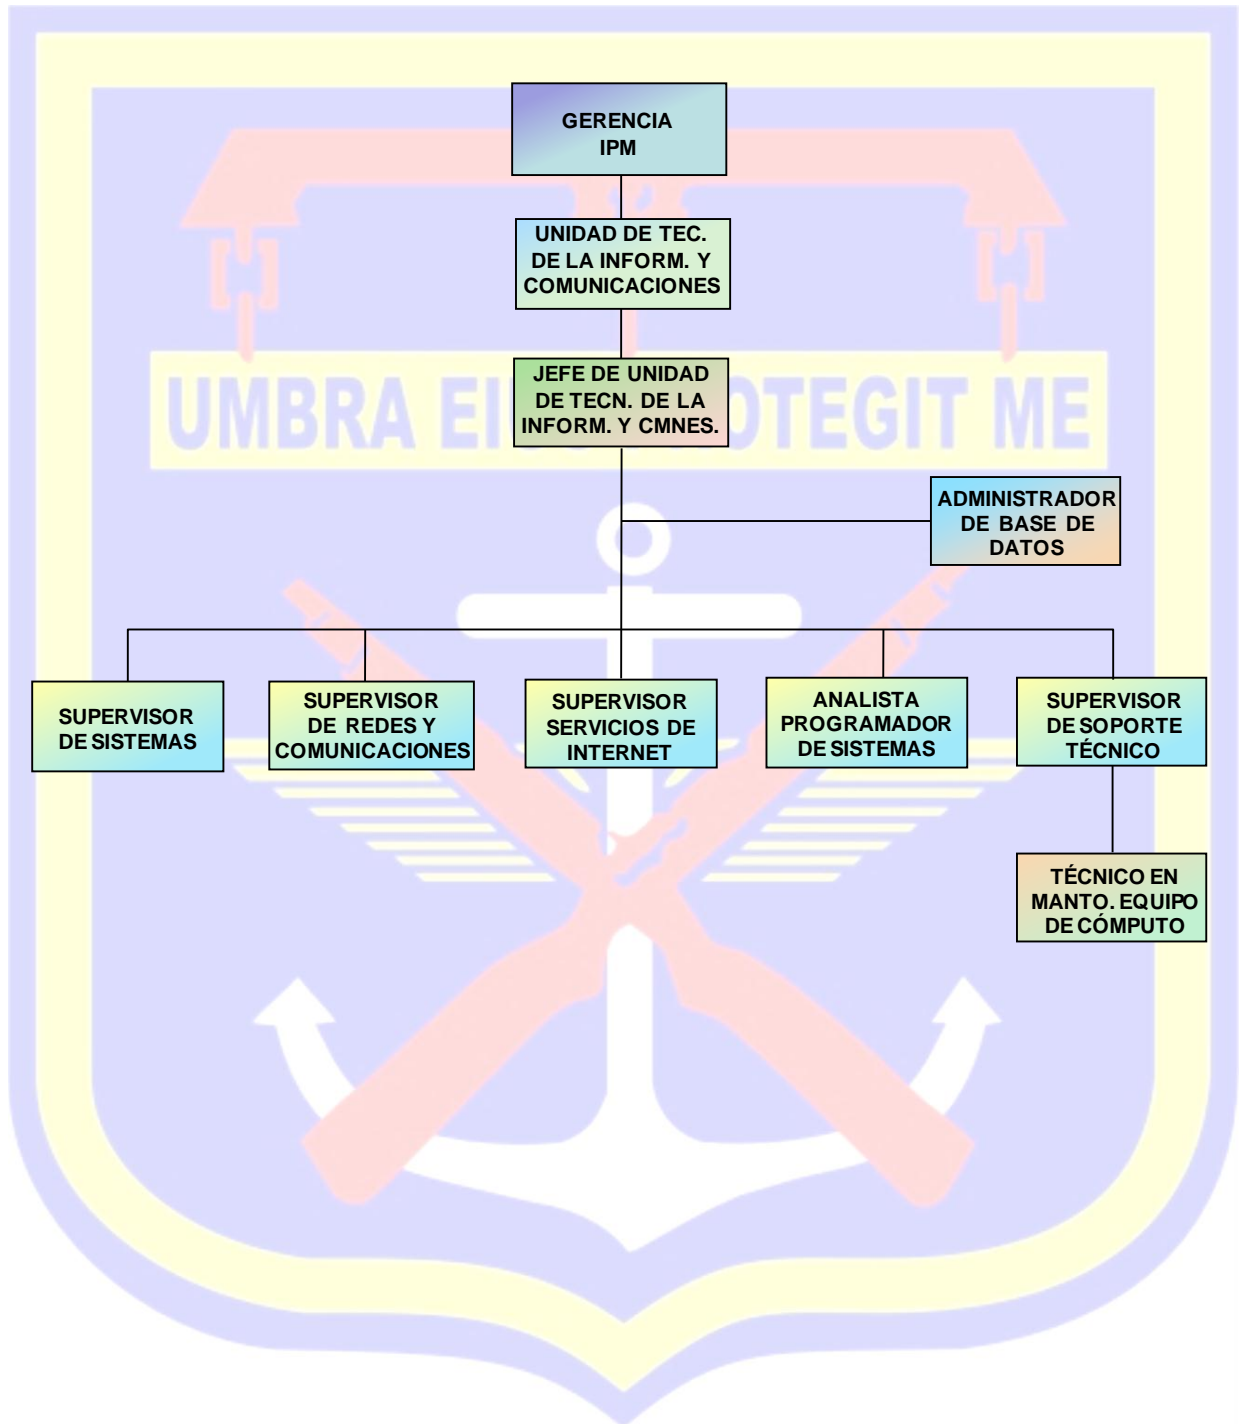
GERENCIA IPM

UNIDAD DE TEC. DE LA INFORM. Y COMUNICACIONES

UMBRA EI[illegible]OTEGIT ME

JEFE DE UNIDAD DE TECN. DE LA INFORM. Y CMNES.

ADMINISTRADOR DE BASE DE DATOS

SUPERVISOR DE SISTEMAS

SUPERVISOR DE REDES Y COMUNICACIONES

SUPERVISOR SERVICIOS DE INTERNET

ANALISTA PROGRAMADOR DE SISTEMAS

SUPERVISOR DE SOPORTE TÉCNICO

TÉCNICO EN MANTO. EQUIPO DE CÓMPUTO